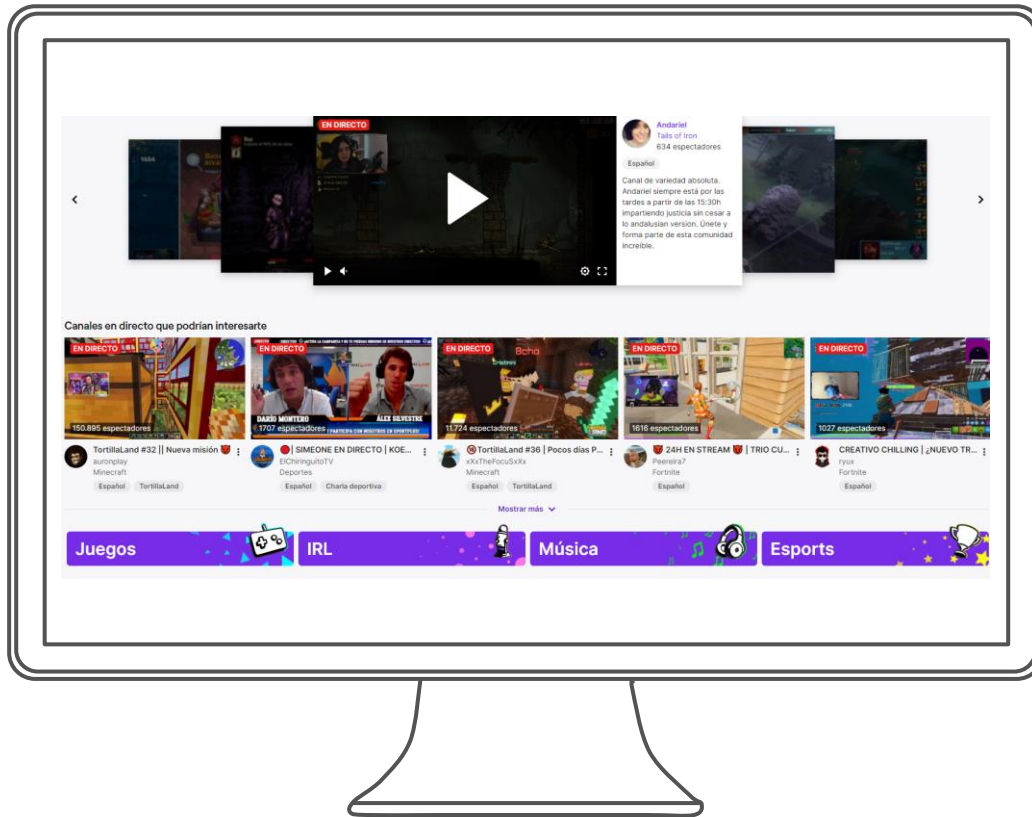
EN DIRECTO

Andariel
Tails of Iron
634 espectadores

Español

Canal de variedad absoluta. Andariel siempre está por las tardes a partir de las 15:30h impartiendo justicia sin cesar a lo andalusian version. Únete y forma parte de esta comunidad increíble.

Canales en directo que podrían interesarte

EN DIRECTO
150.895 espectadores
TortillaLand #32 || Nueva misión
auronplay
Minecraft
Español TortillaLand

EN DIRECTO
DARÍO MONTERO
ÁLEX SILVESTRE
1707 espectadores
| SIMEONE EN DIRECTO | KOE...
ElChiringuitoTV
Deportes
Español Charla deportiva

EN DIRECTO
11.724 espectadores
TortillaLand #36 | Pocos días P...
xXxTheFocuSxXx
Minecraft
Español TortillaLand

EN DIRECTO
1616 espectadores
24H EN STREAM | TRIO CU...
Peereira7
Fortnite
Español

EN DIRECTO
1027 espectadores
CREATIVO CHILLING | ¿NUEVO TR...
ryux
Fortnite
Español

Mostrar más

Juegos
IRL
Música
Esports